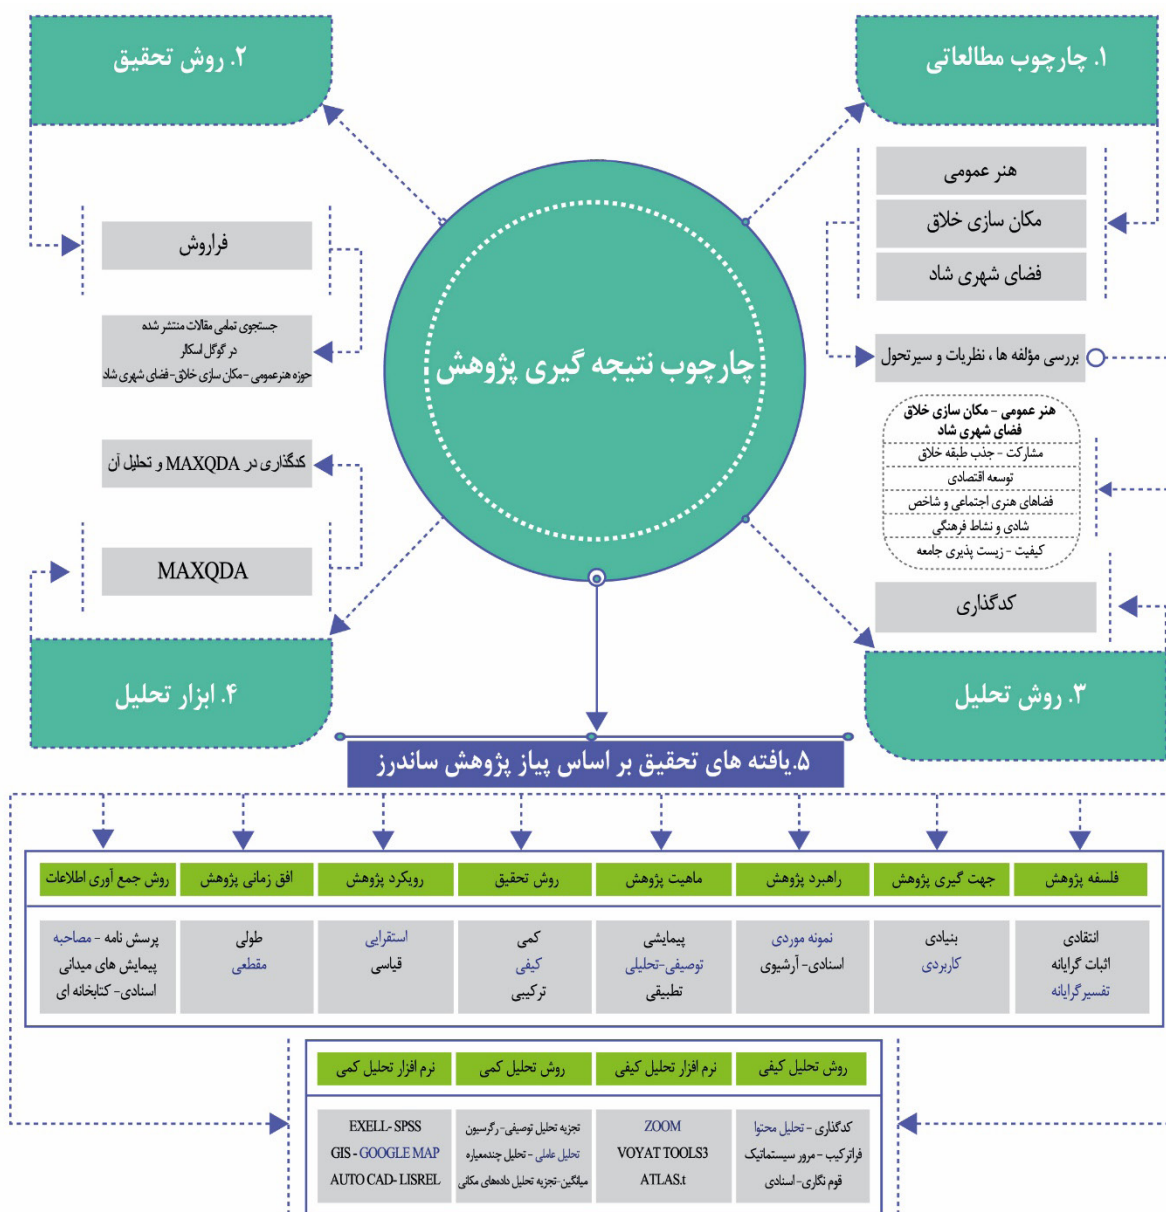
۱. چارچوب مطالعاتی

۲. روش تحقیق

هنر عمومی
مکان سازی خلاق
فضای شهری شاد

فراروش

جستجوی تمامی مقالات منتشر شده در گوگل اسکالر حوزه هنرعمومی-مکان سازی خلاق-فضای شهری شاد

چارچوب نتیجه گیری پژوهش

بررسی مؤلفه ها ، نظریات و سیرتحول

هنر عمومی - مکان سازی خلاق فضای شهری شاد
مشارکت - جذب طبقه خلاق
توسعه اقتصادی
فضاهای هنری اجتماعی و شاخص
شادی و نشاط فرهنگی
کیفیت - زیست پذیری جامعه

کدگذاری در MAXQDA و تحلیل آن

MAXQDA

کدگذاری

۴. ابزار تحلیل

۳. روش تحلیل

۵.یافته های تحقیق بر اساس پیاز پژوهش ساندرز

| روش جمع آوری اطلاعات | افق زمانی پژوهش | رویکرد پژوهش | روش تحقیق | ماهیت پژوهش | راهبرد پژوهش | جهت گیری پژوهش | فلسفه پژوهش |
|---|---|---|---|---|---|---|---|
| پرسش نامه - مصاحبه پیمایش های میدانی اسنادی- کتابخانه ای | طولی مقطعی | استقرایی قیاسی | کمی کیفی ترکیبی | پیمایشی توصیفی-تحلیلی تطبیقی | نمونه موردی اسنادی- آرشیوی | بنیادی کاربردی | انتقادی اثبات گرایانه تفسیرگرایانه |

| نرم افزار تحلیل کمی | روش تحلیل کمی | نرم افزار تحلیل کیفی | روش تحلیل کیفی |
|---|---|---|---|
| EXELL- SPSS GIS - GOOGLE MAP AUTO CAD- LISREL | تجزیه تحلیل توصیفی- رگرسیون تحلیل عاملی - تحلیل چندمعیاره میانگین- تجزیه تحلیل دادههای مکانی | ZOOM VOYAT TOOLS3 ATLAS.t | کدگذاری - تحلیل محتوا فراترکیب - مرور سیستماتیک قوم نگاری- اسنادی |